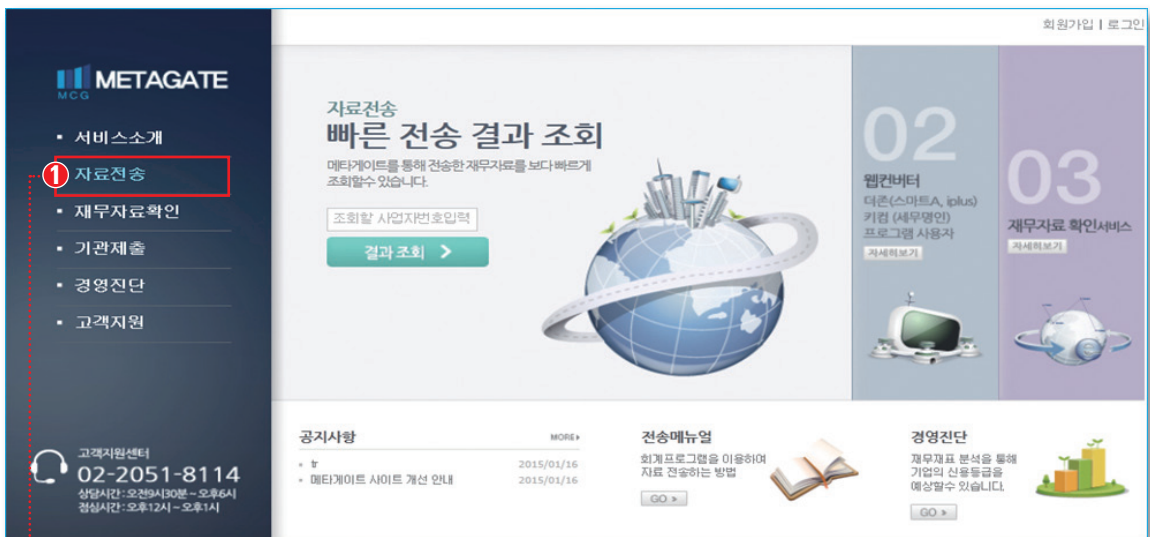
회원가입 | 로그인

METAGATE
MCG

서비스소개
① 자료전송
재무자료확인
기관제출
경영진단
고객지원

고객지원센터
02-2051-8114
상담시간 : 오전9시30분 ~ 오후6시
점심시간 : 오후12시 ~ 오후1시

자료전송
빠른 전송 결과 조회
메타게이트를 통해 전송한 재무자료를 보다 빠르게 조회할수 있습니다.

조회할 사업자번호입력
결과 조회 >

02
웹컨버터
더존(스마트A, iplus)
키컴 (세무명인)
프로그램 사용자
자세히보기

03
재무자료 확인서비스
자세히보기

공지사항
MORE
tr 2015/01/16
메타게이트 사이트 개선 안내 2015/01/16

전송메뉴얼
회계프로그램을 이용하여 자료 전송하는 방법
GO >

경영진단
재무재표 분석을 통해 기업의 신용등급을 예상할수 있습니다.
GO >